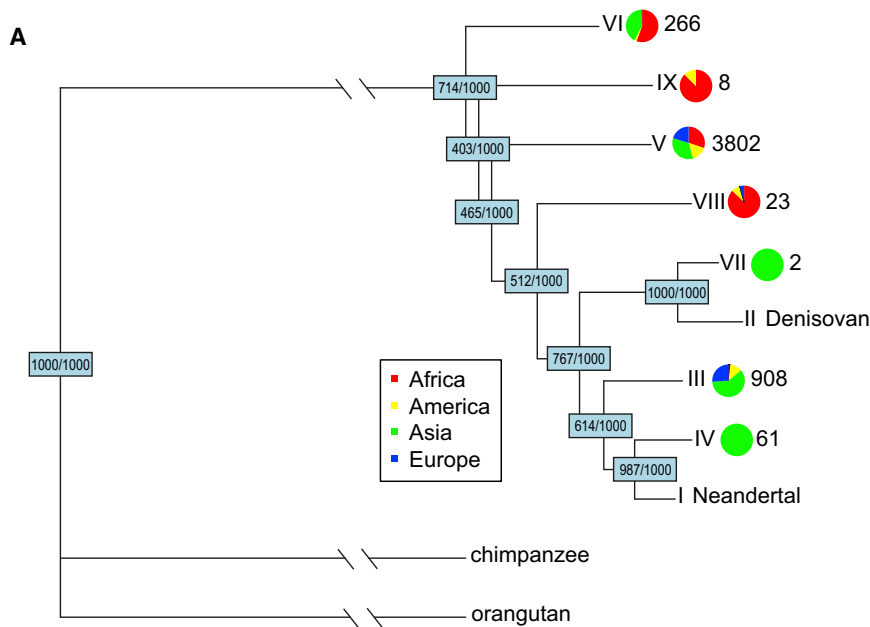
A

VI 266

714/1000

IX 8

403/1000

V 3802

465/1000

VIII 23

512/1000

VII 2

1000/1000

II Denisovan

1000/1000

767/1000

III 908

Africa
America
Asia
Europe

614/1000

IV 61

987/1000

I Neandertal

chimpanzee

orangutan